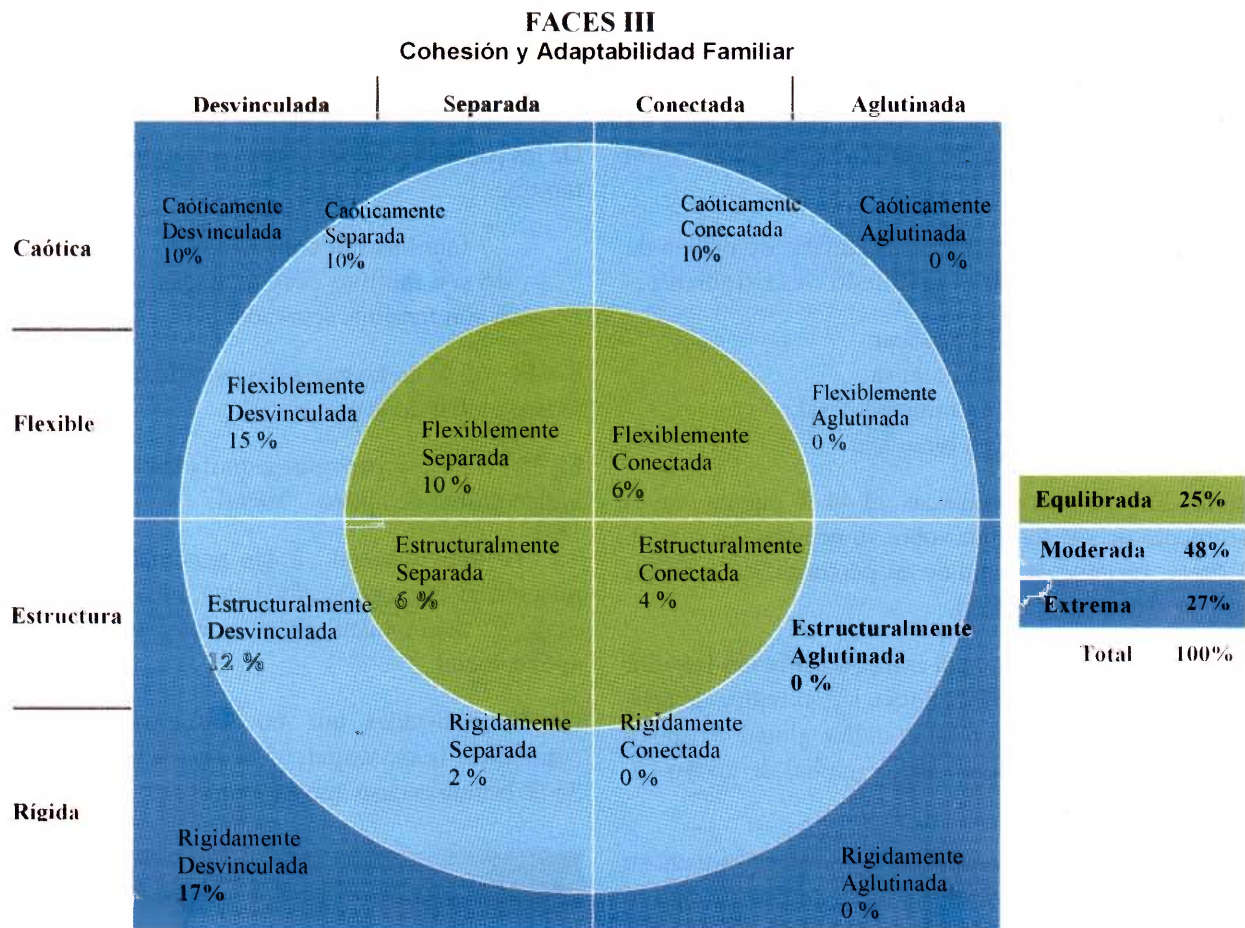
FACES III
Cohesión y Adaptabilidad Familiar

Desvinculada | Separada | Conectada | Aglutinada

Caótica

Flexible

Estructura

Rígida

Caóticamente Desvinculada 10%

Caóticamente Separada 10%

Caóticamente Conecatada 10%

Caóticamente Aglutinada 0 %

Flexiblemente Desvinculada 15 %

Flexiblemente Separada 10 %

Flexiblemente Conectada 6%

Flexiblemente Aglutinada 0 %

Estructuralmente Separada 6 %

Estructuralmente Conectada 4 %

Estructuralmente Desvinculada 12 %

Estructuralmente Aglutinada 0 %

Rigidamente Separada 2 %

Rigidamente Conectada 0 %

Rigidamente Desvinculada 17%

Rigidamente Aglutinada 0 %

| | |
|---|---|
| Equlibrada | 25% |
| Moderada | 48% |
| Extrema | 27% |
| Total | 100% |